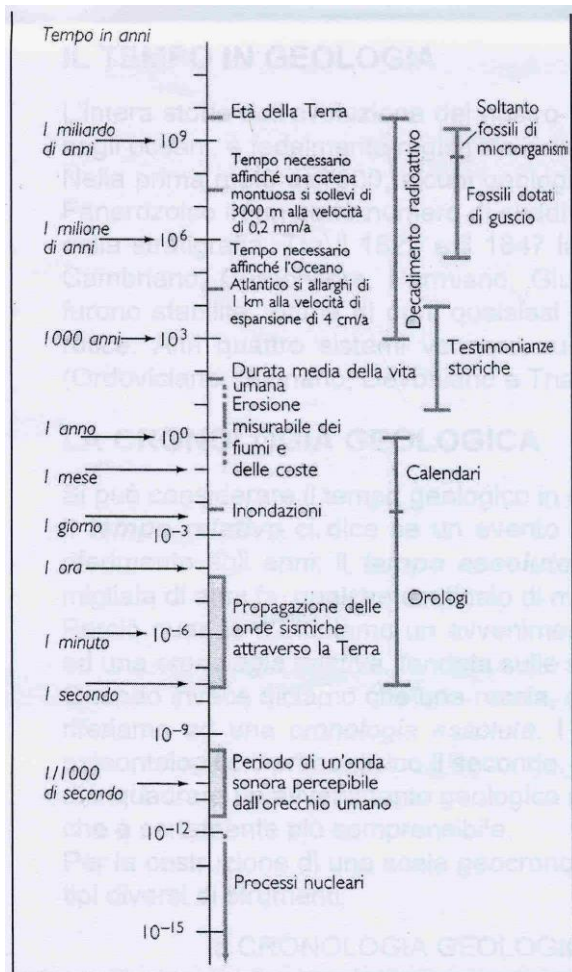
Tempo in anni

Età della Terra

I miliardo di anni $10^9$

Tempo necessario affinché una catena montuosa si sollevi di 3000 m alla velocità di 0,2 mm/a

I milione di anni $10^6$

Tempo necessario affinché l'Oceano Atlantico si allarghi di 1 km alla velocità di espansione di 4 cm/a

1000 anni $10^3$

Durata media della vita umana

Erosione misurabile dei fiumi e delle coste

I anno $10^0$

I mese

Inondazioni

I giorno $10^{-3}$

I ora

Propagazione delle onde sismiche attraverso la Terra

I minuto $10^{-6}$

I secondo

$10^{-9}$

1/1000 di secondo

Periodo di un'onda sonora percepibile dall'orecchio umano

$10^{-12}$

Processi nucleari

$10^{-15}$

Decadimento radioattivo

Soltanto fossili di microrganismi

Fossili dotati di guscio

Testimonianze storiche

Calendari

Orologi